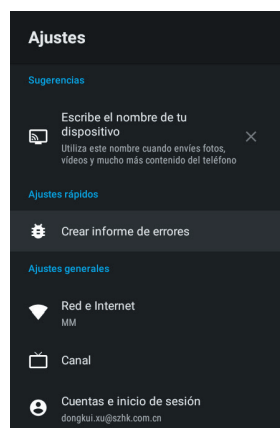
Ajustes

Sugerencias

Escribe el nombre de tu dispositivo
Utiliza este nombre cuando envíes fotos, vídeos y mucho más contenido del teléfono

×

Ajustes rápidos

Crear informe de errores

Ajustes generales

Red e Internet
MM

Canal

Cuentas e inicio de sesión
dongkui.xu@szhk.com.cn